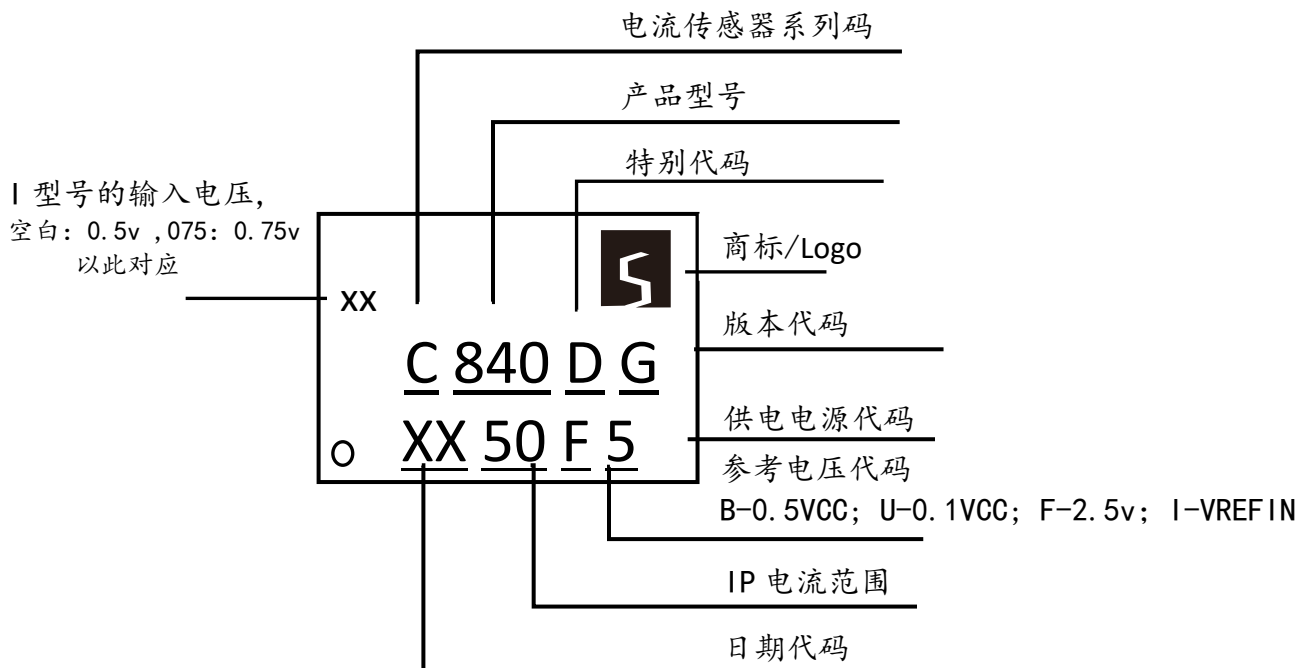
电流传感器系列码

产品型号

特别代码

I 型号的输入电压,
空白: 0.5v ,075: 0.75v
以此对应

xx

商标/Logo

版本代码

C 840 D G

XX 50 F 5

供电电源代码

参考电压代码
B-0.5VCC; U-0.1VCC; F-2.5v; I-VREFIN

IP 电流范围

日期代码